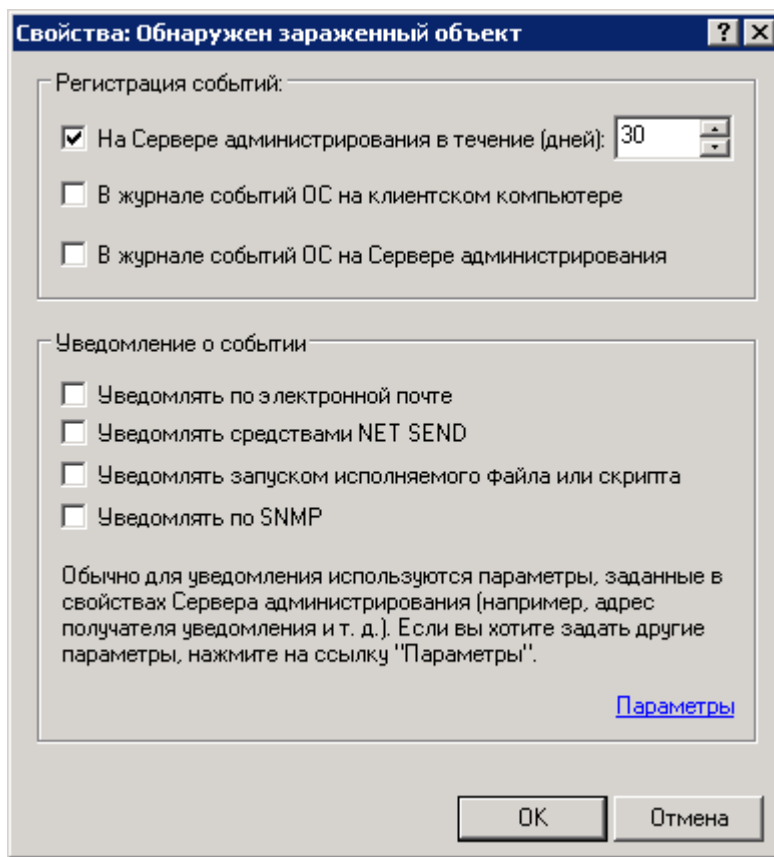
Свойства: Обнаружен зараженный объект

?
X

Регистрация событий:

На Сервере администрирования в течение (дней): 30

В журнале событий ОС на клиентском компьютере

В журнале событий ОС на Сервере администрирования

Уведомление о событии

Уведомлять по электронной почте

Уведомлять средствами NET SEND

Уведомлять запуском исполняемого файла или скрипта

Уведомлять по SNMP

Обычно для уведомления используются параметры, заданные в свойствах Сервера администрирования (например, адрес получателя уведомления и т. д.). Если вы хотите задать другие параметры, нажмите на ссылку "Параметры".

Параметры

OK

Отмена